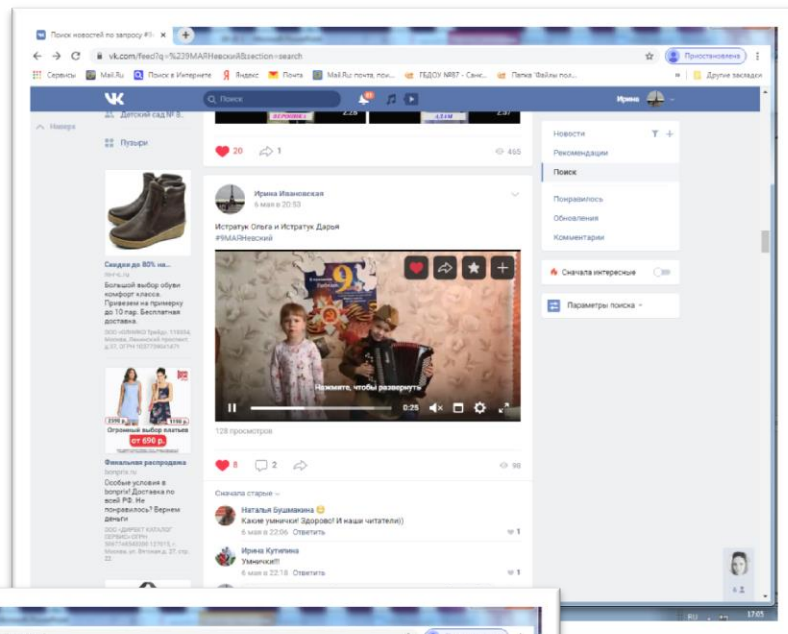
Поиск новостей по запросу #9...

vk.com/feed?q=%239МАЯНевский&section=search

Приостановлена

Сервисы Mail.Ru Поиск в Интернете Яндекс Почта Mail.Ru: почта, пои... ГБДОУ №87 - Санк... Папка 'Файлы пол... Другие закладки

Поиск

Ирина

Новая

Детский сад №8...

Пузыри

20 1 460

Ирина Ивановская
6 мая в 20:53

Истратук Ольга и Истратук Дарья
#9МАЯНевский

Нажмите, чтобы развернуть

0:25

128 просмотров

8 2 98

Скидки до 80% на...
Большой выбор обуви комфорт класса. Привезем на примерку до 10 пар. Бесплатная доставка.

Огромный выбор платьев
от 690 р.

Финальная распродажа
bonprix.ru
Особые условия в bonprix! Доставка по всей РФ. Не понравилось? Вернем деньги

Сначала старые

Наталья Бушмакина
Какие умнички! Здорово! И наши читатели))
6 мая в 22:06 Ответить 1

Ирина Кутепина
Умнички!!
6 мая в 22:18 Ответить 1

Новости
Рекомендации
Поиск
Понравилось
Обновления
Комментарии

Сначала интересные

Параметры поиска

RU 17:05